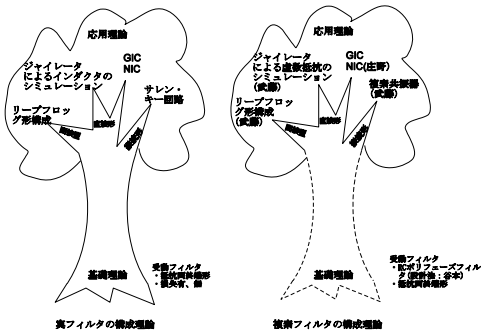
応用理論

ジャイレータによるインダクタのシミュレーション

GIC
NIC

サレン・キー回路

リープフロッグ形構成

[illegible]

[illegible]

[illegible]

基礎理論

受動フィルタ
・抵抗両終端形
・損失有、無

実フィルタの構成理論

応用理論

ジャイレータによる虚数抵抗のシミュレーション（武部）

GIC
NIC(庄野)

複素共振器（武部）

リープフロッグ形構成（武部）

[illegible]

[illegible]

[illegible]

基礎理論

受動フィルタ
・RCポリフェーズフィルタ（創始者：谷本）
・抵抗両終端形

複素フィルタの構成理論